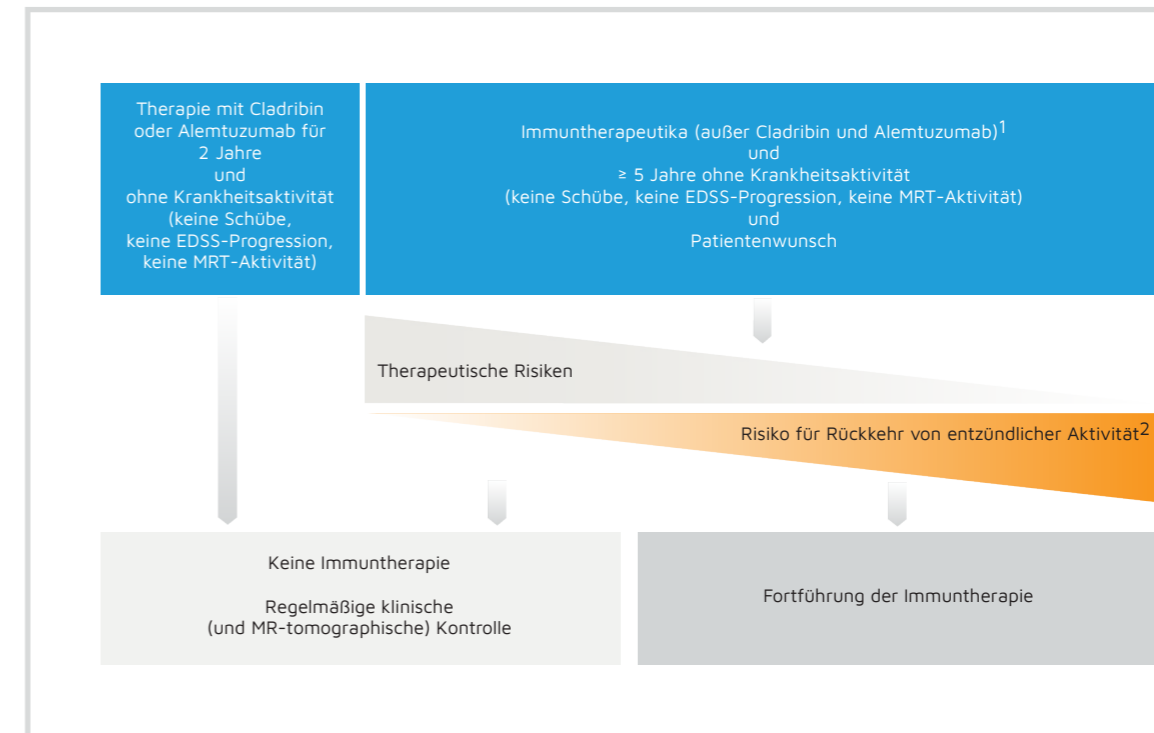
Therapie mit Cladribin oder Alemtuzumab für 2 Jahre
und
ohne Krankheitsaktivität
(keine Schübe, keine EDSS-Progression, keine MRT-Aktivität)

Immuntherapeutika (außer Cladribin und Alemtuzumab)$^1$
und
≥ 5 Jahre ohne Krankheitsaktivität
(keine Schübe, keine EDSS-Progression, keine MRT-Aktivität)
und
Patientenwunsch

Therapeutische Risiken

Risiko für Rückkehr von entzündlicher Aktivität$^2$

Keine Immuntherapie

Regelmäßige klinische (und MR-tomographische) Kontrolle

Fortführung der Immuntherapie